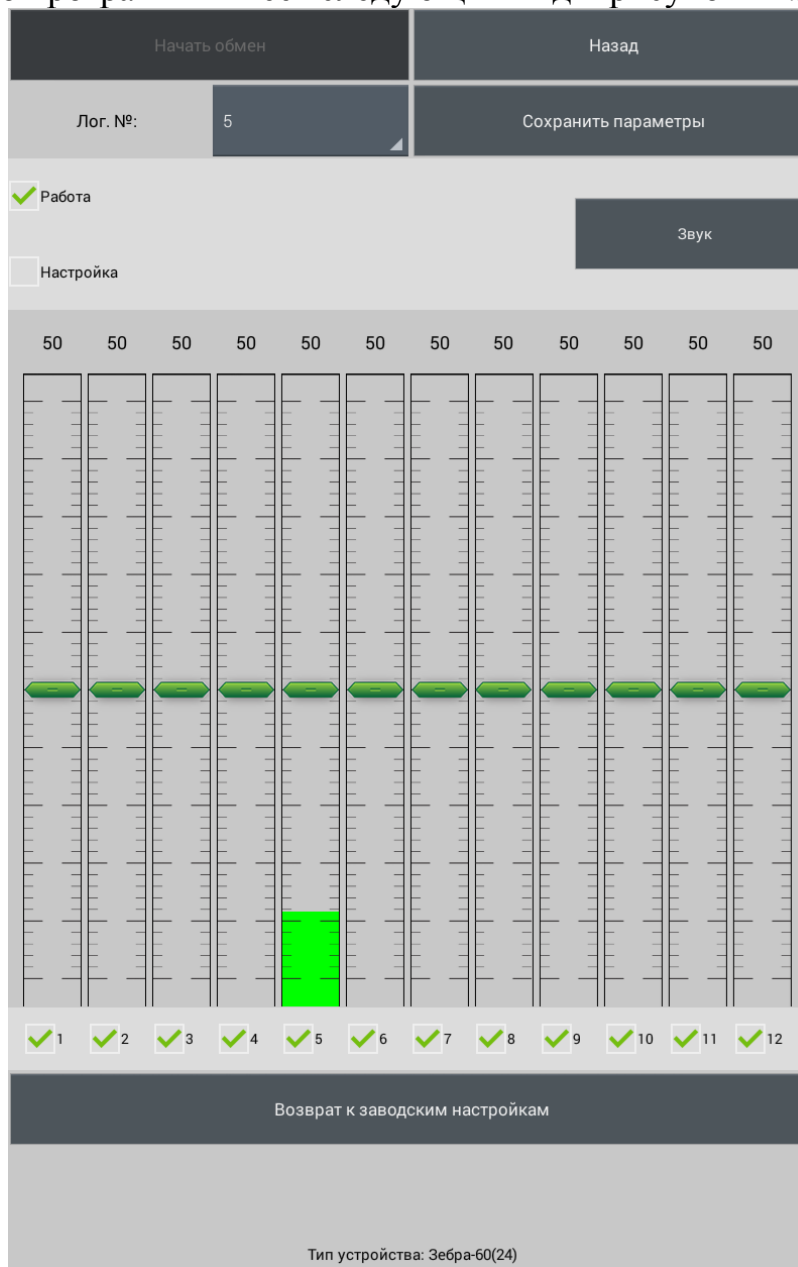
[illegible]

Начать обмен

Назад

Лог. №:

5

Сохранить параметры

Работа

Звук

Настройка

50 50 50 50 50 50 50 50 50 50 50 50

1 2 3 4 5 6 7 8 9 10 11 12

Возврат к заводским настройкам

Тип устройства: Зебра-60(24)